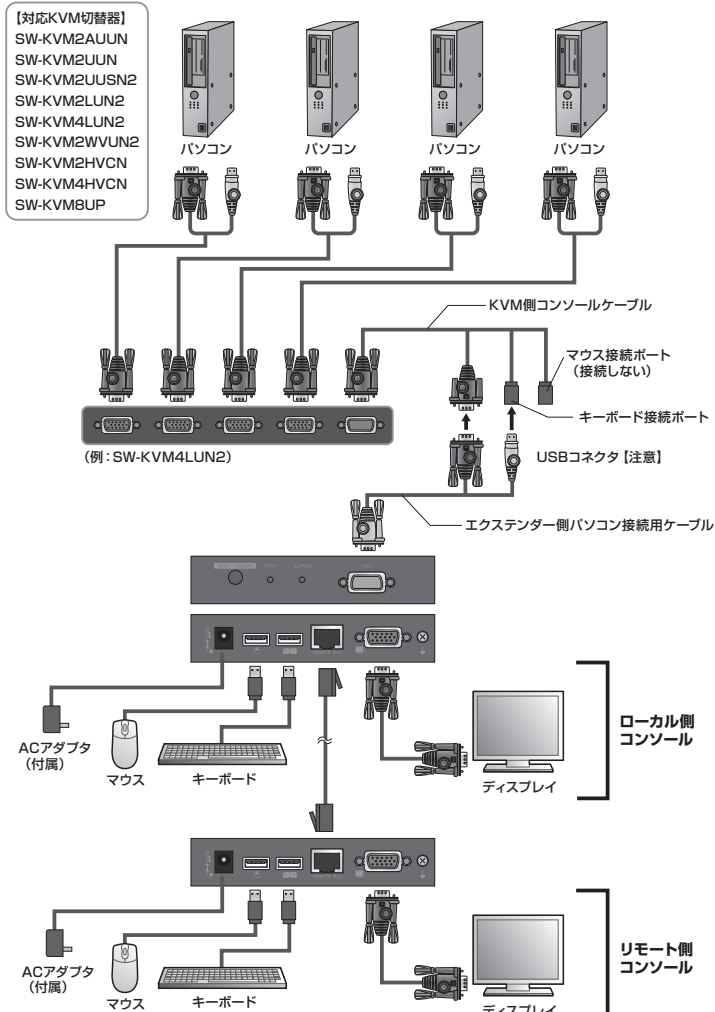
【対応KVM切替器】
SW-KVM2AUUN
SW-KVM2UUN
SW-KVM2UUSN2
SW-KVM2LUN2
SW-KVM4LUN2
SW-KVM2WVUN2
SW-KVM2HVCN
SW-KVM4HVCN
SW-KVM8UP

パソコン
パソコン
パソコン
パソコン

KVM側コンソールケーブル

マウス接続ポート
（接続しない）

キーボード接続ポート

（例：SW-KVM4LUN2）

USBコネクタ【注意】

エクステンダー側パソコン接続用ケーブル

ACアダプタ
（付属）
マウス
キーボード
ディスプレイ

ローカル側
コンソール

ACアダプタ
（付属）
マウス
キーボード
ディスプレイ

リモート側
コンソール